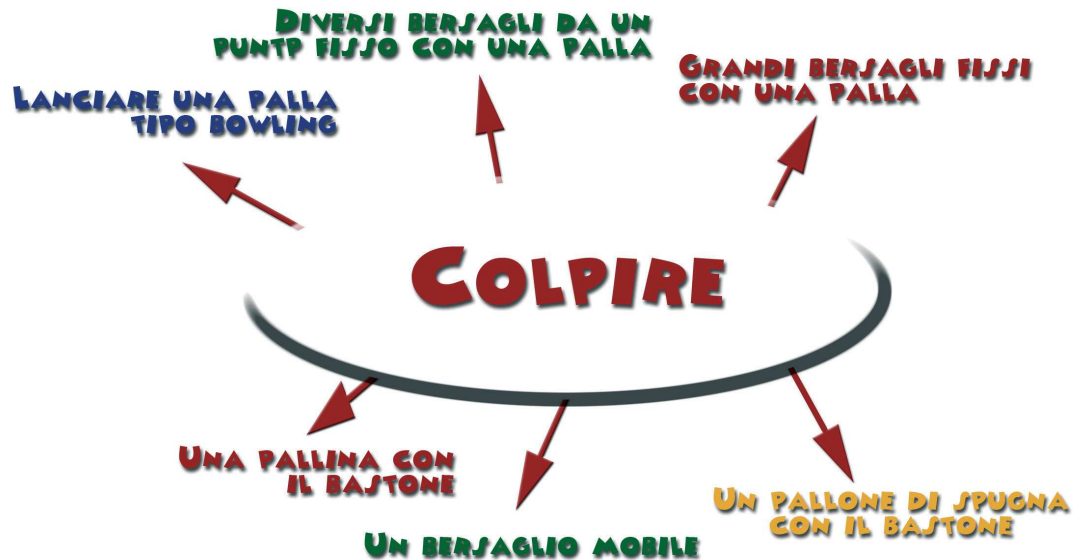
Diversi bersagli da un puntp fisso con una palla

Lanciare una palla tipo bowling

Grandi bersagli fissi con una palla

Colpire

Una pallina con il bastone

Un bersaglio mobile

Un pallone di spugna con il bastone